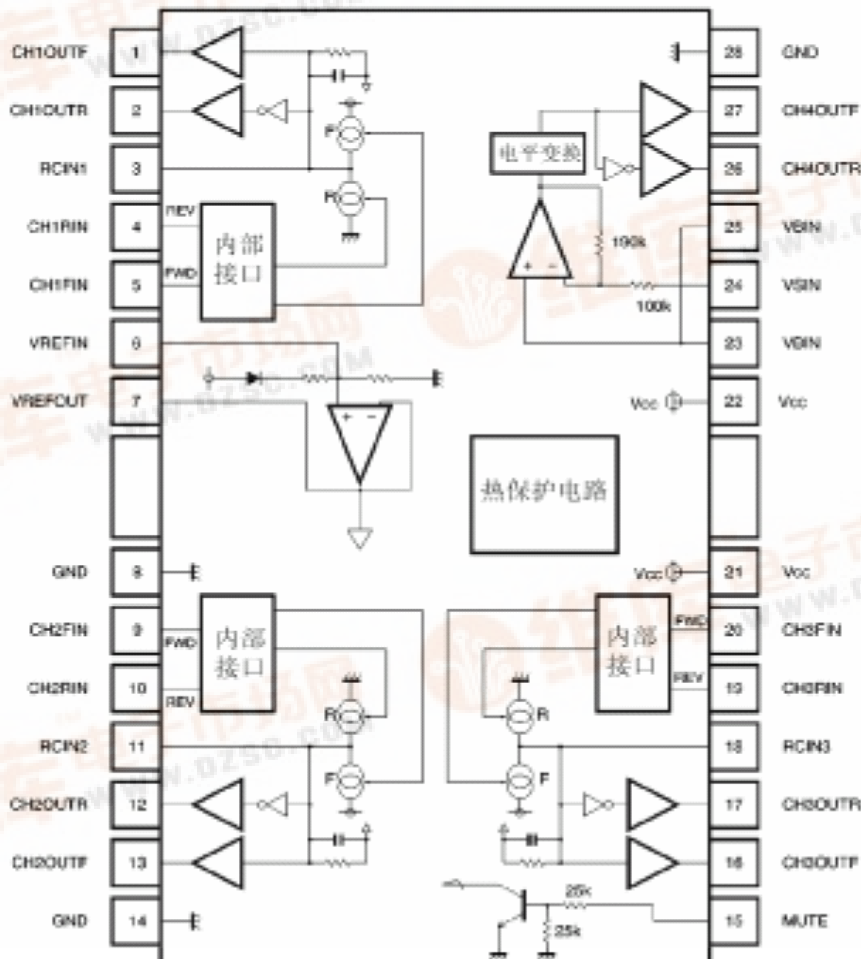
CH1OUTF 1
CH1OUTR 2
RCIN1 3
CH1RIN 4
CH1FIN 5
VREFIN 6
VREFOUT 7
GND 8
CH2FIN 9
CH2RIN 10
RCIN2 11
CH2OUTR 12
CH2OUTF 13
GND 14

28 GND
27 CH4OUTF
26 CH4OUTR
25 VBIN
24 VSIN
23 VBIN
22 Vcc
21 Vcc
20 CH3FIN
19 CH3RIN
18 RCIN3
17 CH3OUTR
16 CH3OUTF
15 MUTE

F
R
REV
FWD
内部接口
电平变换
100k
100k
Vcc
热保护电路
Vcc
FWD
REV
内部接口
R
F
内部接口
FWD
REV
R
F
25k
25k

www.dzsc.com